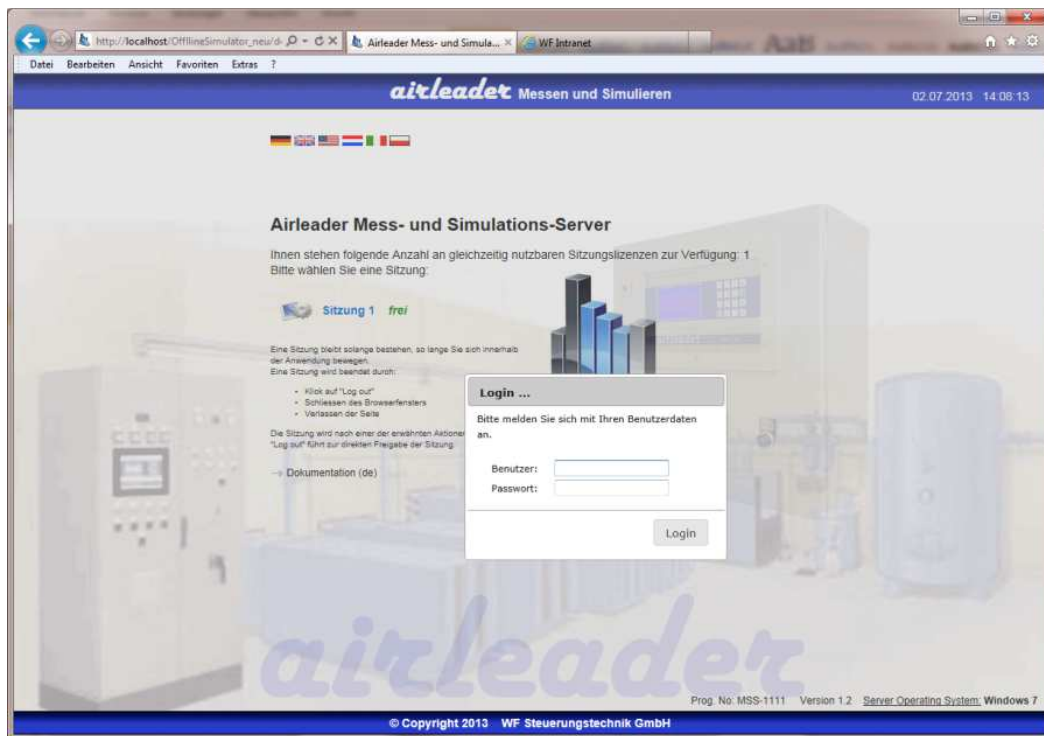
http://localhost/OfflineSimulator_neu/d
Airleader Mess- und Simula...
WF Intranet

Datei Bearbeiten Ansicht Favoriten Extras ?

airleader Messen und Simulieren

02.07.2013 14:08:13

Airleader Mess- und Simulations-Server

Ihnen stehen folgende Anzahl an gleichzeitig nutzbaren Sitzungslizenzen zur Verfügung: 1
Bitte wählen Sie eine Sitzung:

Sitzung 1 frei

Eine Sitzung bleibt solange bestehen, so lange Sie sich innerhalb der Anwendung bewegen.
Eine Sitzung wird beendet durch:

- Klick auf "Log out"
- Schliessen des Browserfensters
- Verlassen der Seite

Die Sitzung wird nach einer der erwähnten Aktionen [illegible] "Log out" führt zur direkten Freigabe der Sitzung.

→ Dokumentation (de)

Login ...

Bitte melden Sie sich mit Ihren Benutzerdaten an.

Benutzer:
Passwort:

Login

airleader

Prog. No: MSS-1111 Version 1.2 Server Operating System: Windows 7

© Copyright 2013 WF Steuerungstechnik GmbH